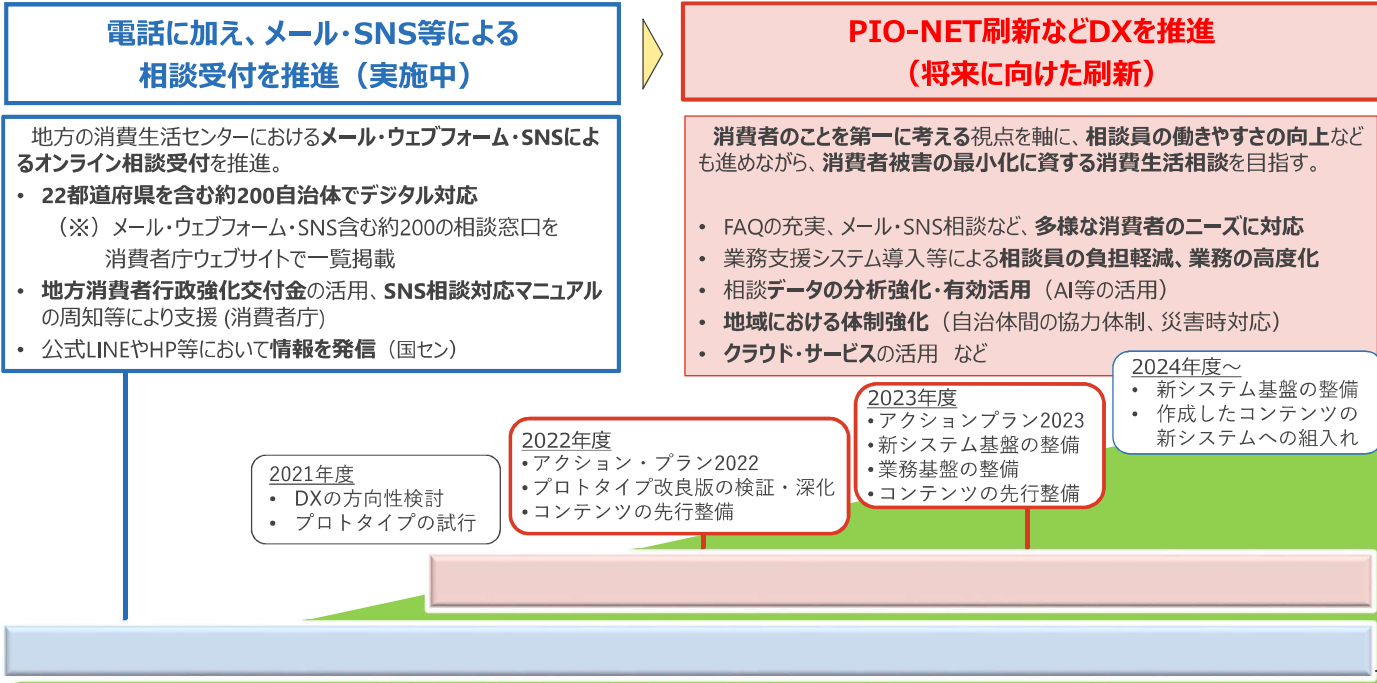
電話に加え、メール・SNS等による
相談受付を推進（実施中）

PIO-NET刷新などDXを推進
（将来に向けた刷新）

地方の消費生活センターにおけるメール・ウェブフォーム・SNSによるオンライン相談受付を推進。

• 22都道府県を含む約200自治体でデジタル対応
（※）メール・ウェブフォーム・SNS含む約200の相談窓口を消費者庁ウェブサイトで一覧掲載
• 地方消費者行政強化交付金の活用、SNS相談対応マニュアルの周知等により支援 (消費者庁)
• 公式LINEやHP等において情報を発信（国セン）

消費者のことを第一に考える視点を軸に、相談員の働きやすさの向上なども進めながら、消費者被害の最小化に資する消費生活相談を目指す。

• FAQの充実、メール・SNS相談など、多様な消費者のニーズに対応
• 業務支援システム導入等による相談員の負担軽減、業務の高度化
• 相談データの分析強化・有効活用（AI等の活用）
• 地域における体制強化（自治体間の協力体制、災害時対応）
• クラウド・サービスの活用　など

2024年度～
• 新システム基盤の整備
• 作成したコンテンツの新システムへの組入れ

2023年度
• アクションプラン2023
• 新システム基盤の整備
• 業務基盤の整備
• コンテンツの先行整備

2022年度
• アクション・プラン2022
• プロトタイプ改良版の検証・深化
• コンテンツの先行整備

2021年度
• DXの方向性検討
• プロトタイプの試行